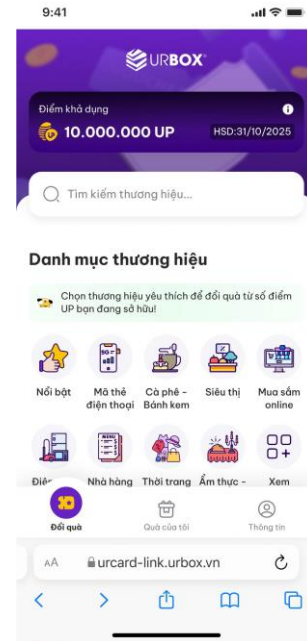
9:41

URBOX

Điểm khả dụng

10.000.000 UP

HSD:31/10/2025

Tìm kiếm thương hiệu...

Danh mục thương hiệu

Chọn thương hiệu yêu thích để đổi quà từ số điểm UP bạn đang sở hữu!

Nổi bật

Mã thẻ điện thoại

Cà phê - Bánh kem

Siêu thị

Mua sắm online

Điệ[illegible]

Nhà hàng

Thời trang

Ẩm thực -

Xem

Đổi quà

Quà của tôi

Thông tin

AA

urcard-link.urbox.vn